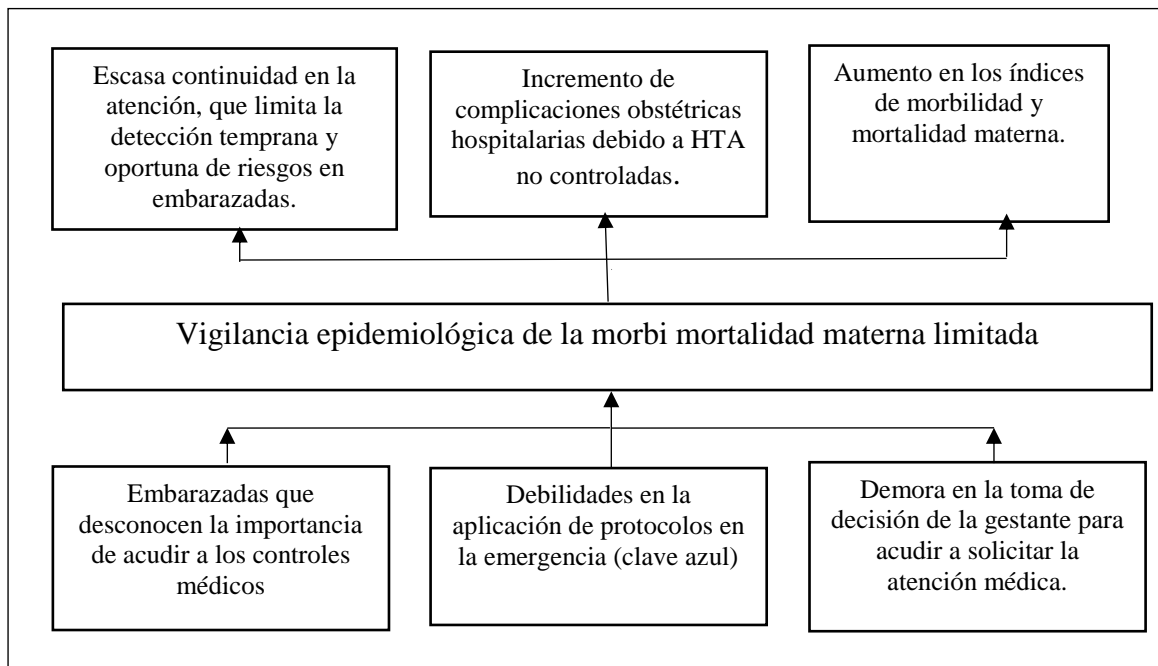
Escasa continuidad en la atención, que limita la detección temprana y oportuna de riesgos en embarazadas.

Incremento de complicaciones obstétricas hospitalarias debido a HTA no controladas.

Aumento en los índices de morbilidad y mortalidad materna.

Vigilancia epidemiológica de la morbi mortalidad materna limitada

Embarazadas que desconocen la importancia de acudir a los controles médicos

Debilidades en la aplicación de protocolos en la emergencia (clave azul)

Demora en la toma de decisión de la gestante para acudir a solicitar la atención médica.